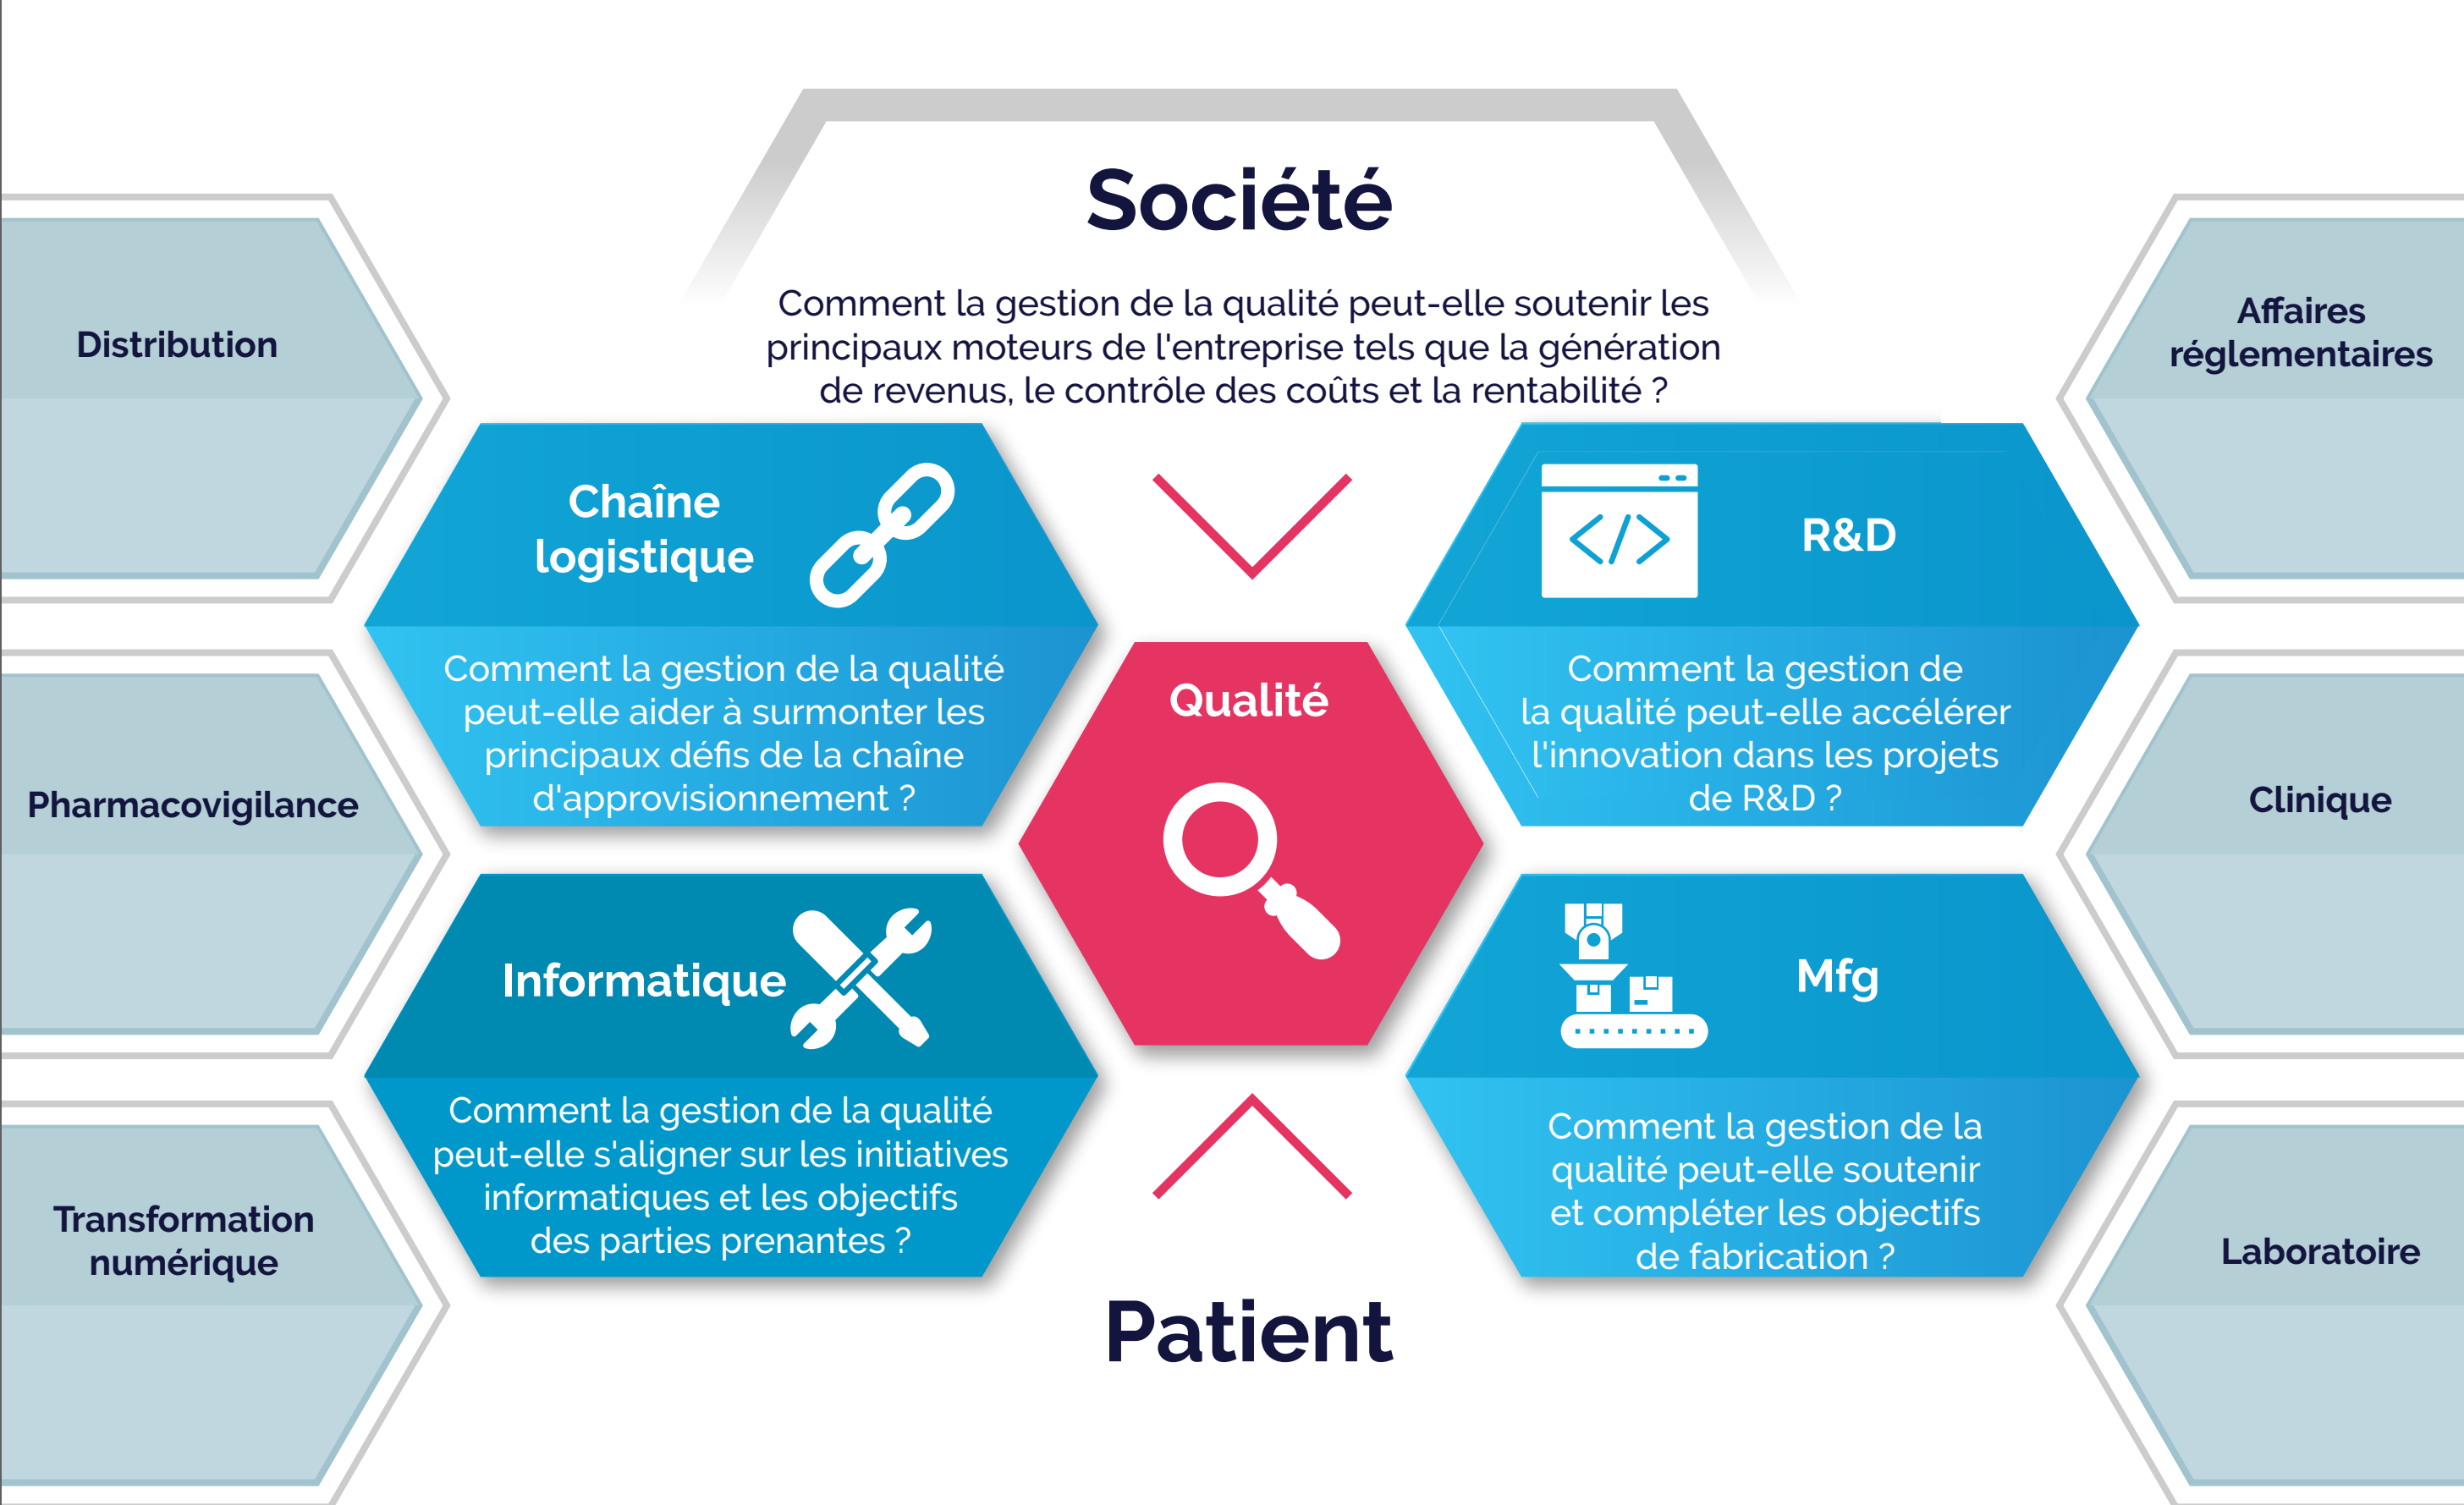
Société

Comment la gestion de la qualité peut-elle soutenir les principaux moteurs de l'entreprise tels que la génération de revenus, le contrôle des coûts et la rentabilité ?

Distribution

Affaires réglementaires

Chaîne logistique

Comment la gestion de la qualité peut-elle aider à surmonter les principaux défis de la chaîne d'approvisionnement ?

R&D

Comment la gestion de la qualité peut-elle accélérer l'innovation dans les projets de R&D ?

Qualité

Pharmacovigilance

Clinique

Informatique

Comment la gestion de la qualité peut-elle s'aligner sur les initiatives informatiques et les objectifs des parties prenantes ?

Mfg

Comment la gestion de la qualité peut-elle soutenir et compléter les objectifs de fabrication ?

Transformation numérique

Laboratoire

Patient